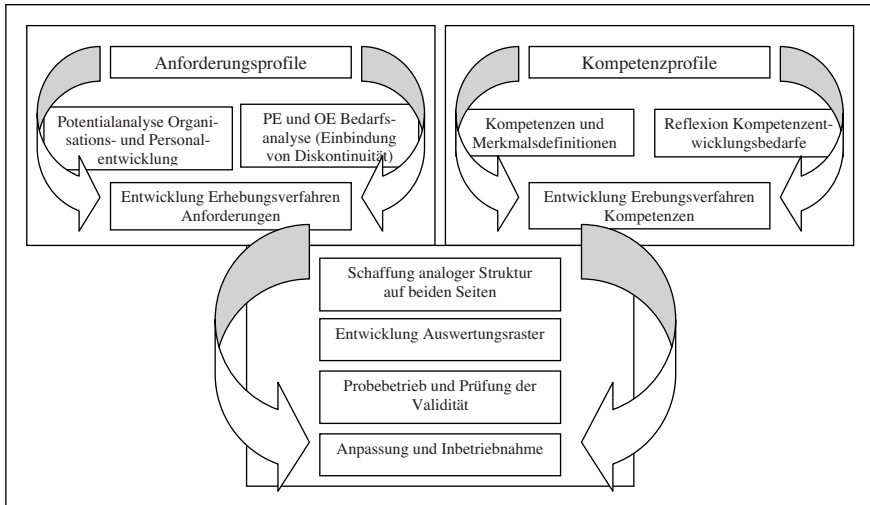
Anforderungsprofile

Potentialanalyse Organisations- und Personalentwicklung

PE und OE Bedarfsanalyse (Einbindung von Diskontinuität)

Entwicklung Erhebungsverfahren Anforderungen

Kompetenzprofile

Kompetenzen und Merkmalsdefinitionen

Reflexion Kompetenzentwicklungsbedarfe

Entwicklung Erebungsverfahren Kompetenzen

Schaffung analoger Struktur auf beiden Seiten

Entwicklung Auswertungsraster

Probebetrieb und Prüfung der Validität

Anpassung und Inbetriebnahme